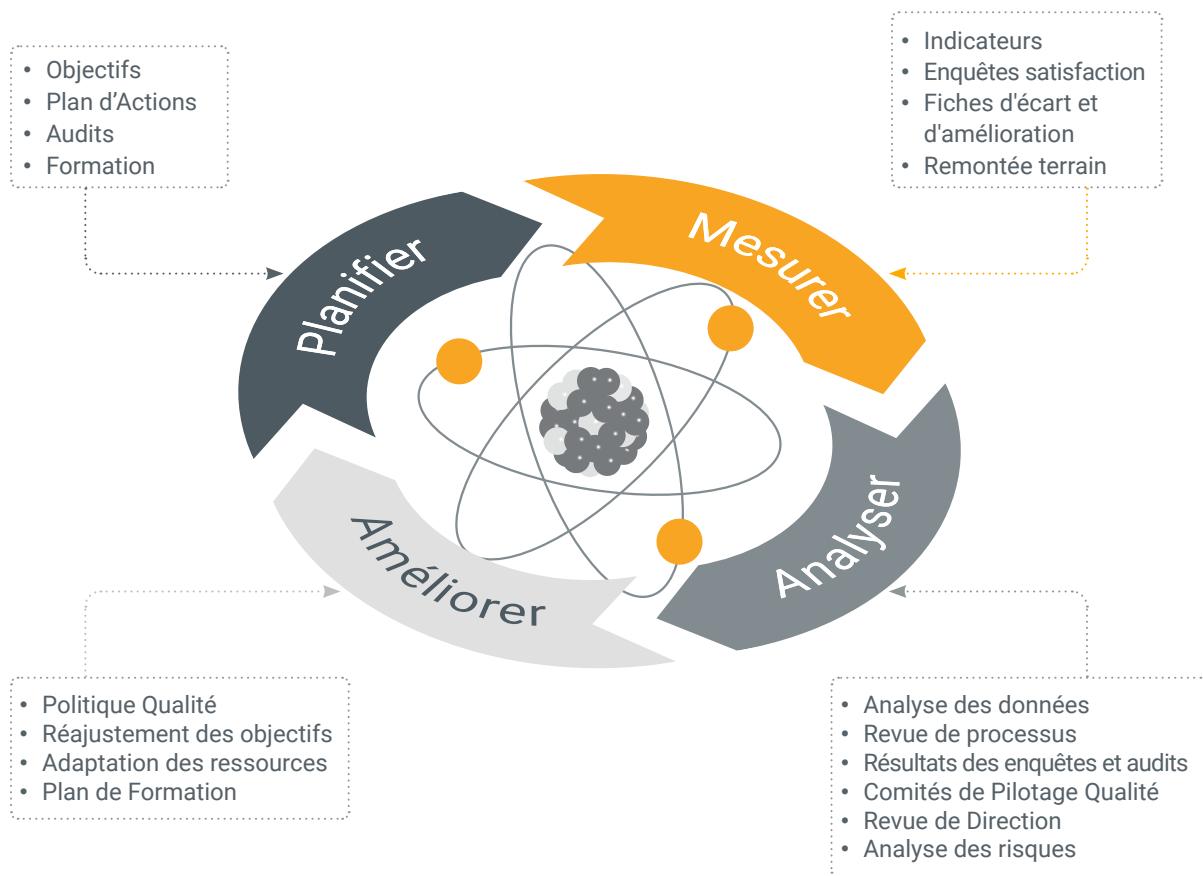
- Objectifs
- Plan d’Actions
- Audits
- Formation

- Indicateurs
- Enquêtes satisfaction
- Fiches d'écart et d'amélioration
- Remontée terrain

Planifier

Mesurer

Analyser

Améliorer

- Politique Qualité
- Réajustement des objectifs
- Adaptation des ressources
- Plan de Formation

- Analyse des données
- Revue de processus
- Résultats des enquêtes et audits
- Comités de Pilotage Qualité
- Revue de Direction
- Analyse des risques